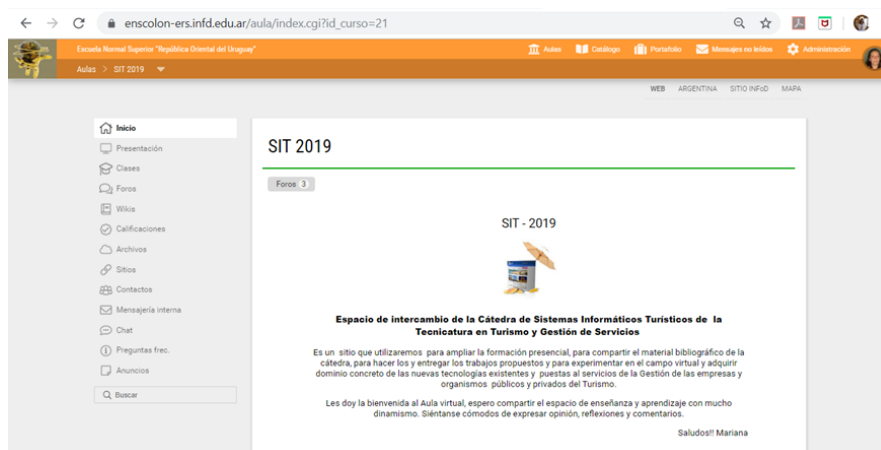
enscolon-ers.infd.edu.ar/aula/index.cgi?id_curso=21

Escuela Normal Superior "República Oriental del Uruguay"

Aulas Catálogo Portafolio Mensajes no leídos Administración

Aulas > SIT 2019

WEB ARGENTINA SITIO INFoD MAPA

Inicio
Presentación
Clases
Foros
Wikis
Calificaciones
Archivos
Sitios
Contactos
Mensajería interna
Chat
Preguntas frec.
Anuncios
Buscar

SIT 2019

Foros 3

SIT - 2019

Espacio de intercambio de la Cátedra de Sistemas Informáticos Turísticos de la Tecnicatura en Turismo y Gestión de Servicios

Es un sitio que utilizaremos para ampliar la formación presencial, para compartir el material bibliográfico de la cátedra, para hacer los y entregar los trabajos propuestos y para experimentar en el campo virtual y adquirir dominio concreto de las nuevas tecnologías existentes y puestas al servicios de la Gestión de las empresas y organismos públicos y privados del Turismo.

Les doy la bienvenida al Aula virtual, espero compartir el espacio de enseñanza y aprendizaje con mucho dinamismo. Siéntanse cómodos de expresar opinión, reflexiones y comentarios.

Saludos!! Mariana